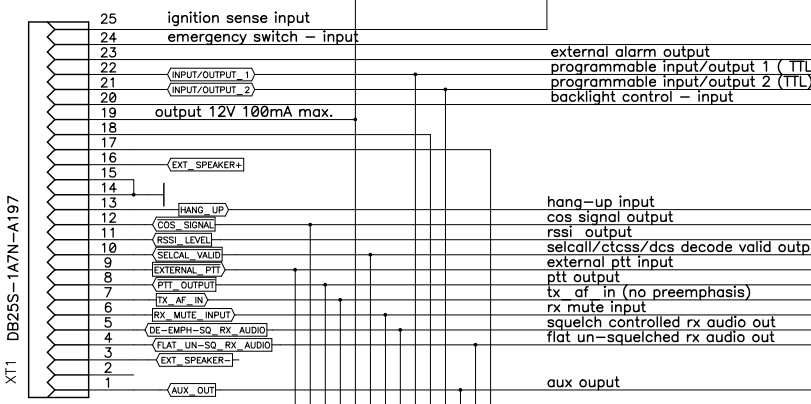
XT1 DB25S-1A7N-A197

25 ignition sense input
24 emergency switch – input
23
22 INPUT/OUTPUT_1
21 INPUT/OUTPUT_2
20
19 output 12V 100mA max.
18
17
16 EXT_SPEAKER+
15
14
13 HANG_UP
12 COS_SIGNAL
11 RSSI_LEVEL
10 SELCAL_VALID
9 EXTERNAL_PTT
8 PTT_OUTPUT
7 TX_AF_IN
6 RX_MUTE_INPUT
5 DE-EMPH-SQ_RX_AUDIO
4 FLAT_UN-SQ_RX_AUDIO
3 EXT_SPEAKER-
2
1 AUX_OUT

external alarm output
programmable input/output 1 ( TTL
programmable input/output 2 (TTL)
backlight control – input

hang-up input
cos signal output
rssi output
selcall/ctcss/dcs decode valid outp
external ptt input
ptt output
tx af in (no preemphasis)
rx mute input
squelch controlled rx audio out
flat un-squelched rx audio out

aux ouput